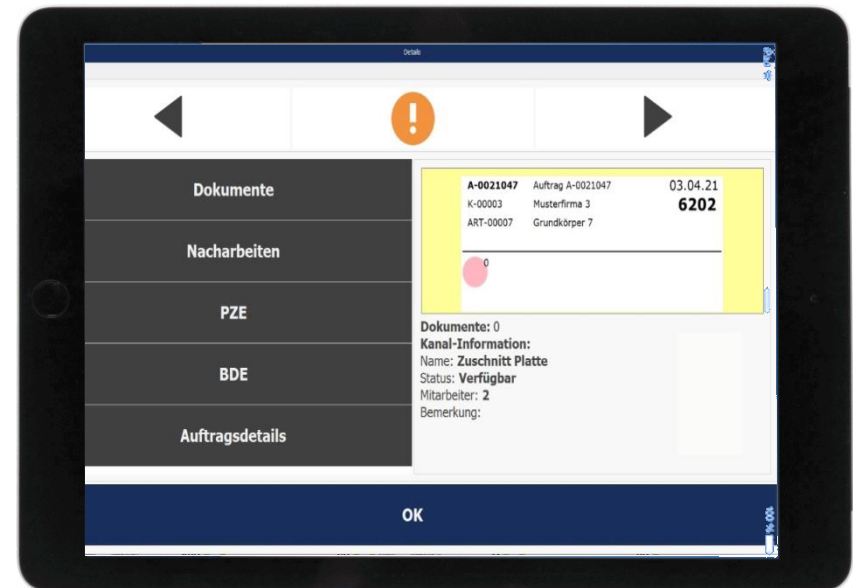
Details

Dokumente

Nacharbeiten

PZE

BDE

Auftragsdetails

| A-0021047 | Auftrag A-0021047 | 03.04.21 |
|---|---|---|
| K-00003 | Musterfirma 3 | 6202 |
| ART-00007 | Grundkörper 7 | |

0

Dokumente: 0
Kanal-Information:
Name: Zuschnitt Platte
Status: Verfügbar
Mitarbeiter: 2
Bemerkung:

OK

100 %